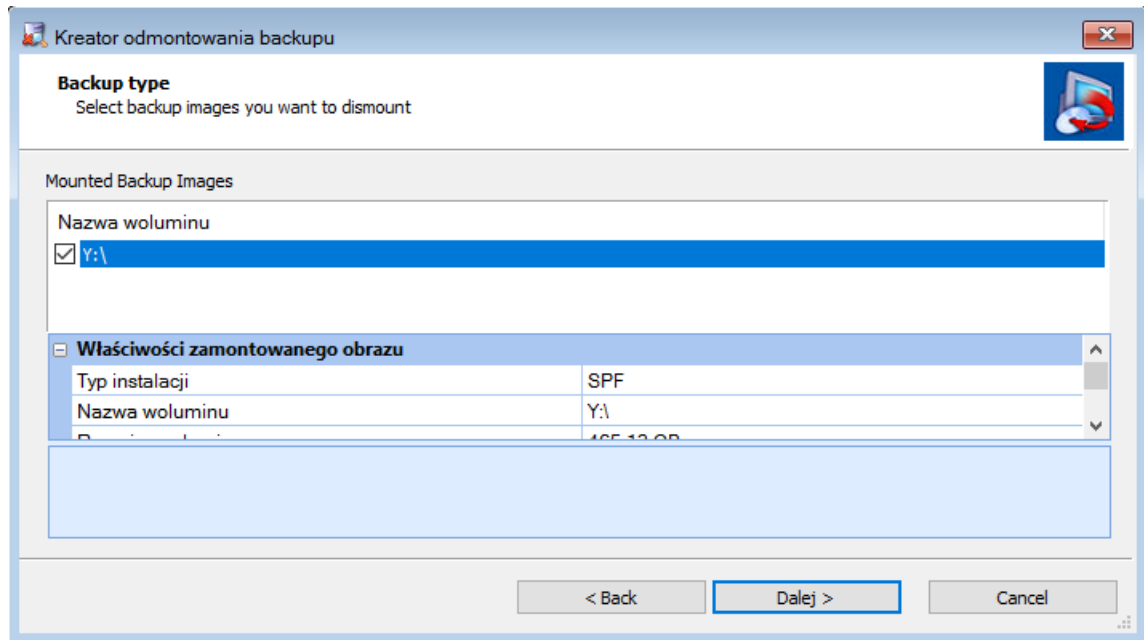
Kreator odmontowania backupu

Backup type
Select backup images you want to dismount

Mounted Backup Images

Nazwa woluminu
Y:\

| Właściwości zamontowanego obrazu | |
|---|---|
| Typ instalacji | SPF |
| Nazwa woluminu | Y:\ |
| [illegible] | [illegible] |

< Back
Dalej >
Cancel